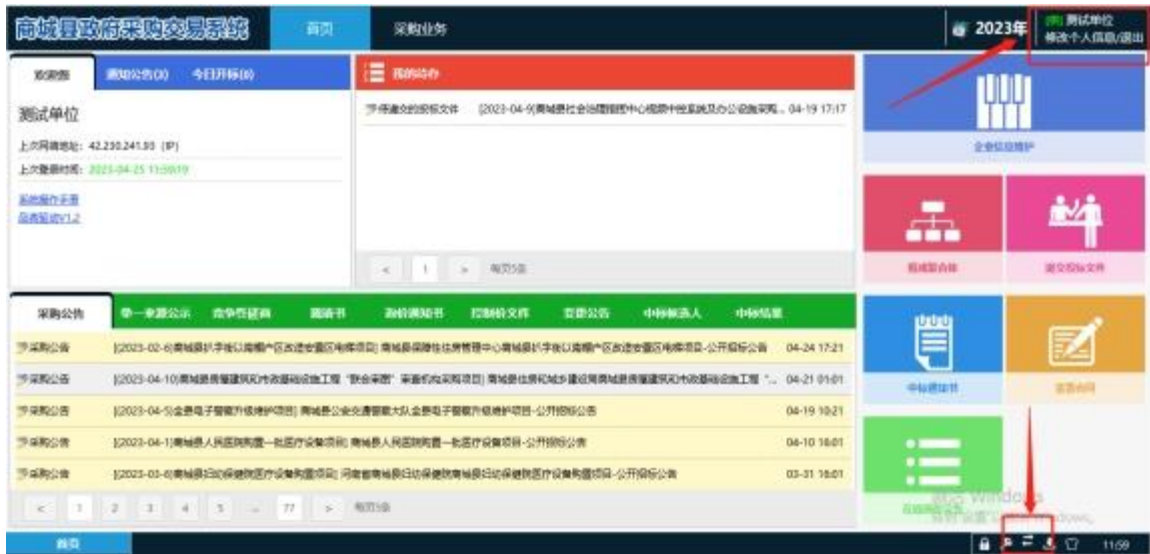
商城县政府采购交易系统
首页
采购业务
2023年
测试单位
修改个人信息/退出

欢迎您
通知公告(0)
今日开标(0)
测试单位
上次网络地址: 42.230.241.93 (IP)
上次登录时间: 2023-04-25 11:59:19
系统操作手册
品牌驱动V1.2

我的待办
待递交的投标文件 [2023-04-9]商城县社会治理指挥中心视频中台系统及办公设施采购... 04-19 17:17
< 1 > 每页5条

企业信息维护
我的报名表
递交投标文件
中标通知书
签署合同

采购公告
单一来源公示
资格性延期
澄清书
询价通知书
控制价文件
变更公告
中标候选人
中标结果

采购公告 [2023-02-6]商城县扩字街以南棚户区改造安置区电梯项目] 商城县保障性住房管理中心商城县扩字街以南棚户区改造安置区电梯项目-公开招标公告 04-24 17:21
采购公告 [2023-04-10]商城县数字乡村建设和市政基础设施工程 "联合采购" 采购项目] 商城县住房和城乡建设局商城县数字乡村建设和市政基础设施工程 "... 04-21 01:01
采购公告 [2023-04-5]金寨电子警察升级维护项目] 商城县公安交通警察大队金寨电子警察升级维护项目-公开招标公告 04-19 10:21
采购公告 [2023-04-1]商城县人民医院购置一批医疗设备项目] 商城县人民医院购置一批医疗设备项目-公开招标公告 04-10 16:01
采购公告 [2023-03-6]商城县妇幼保健院医疗设备购置项目] 河南省商城县妇幼保健院商城县妇幼保健院医疗设备购置项目-公开招标公告 03-31 16:01
< 1 2 3 4 5 ... 77 > 每页5条

激活 Windows
转到"设置"以激活 Windows。
首页
11:59